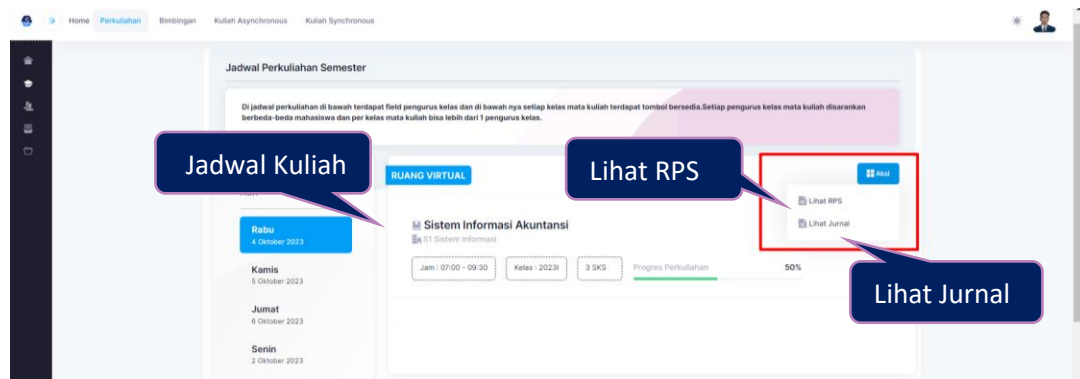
Home Perkuliahan Bimbingan Kuliah Asynchronous Kuliah Synchronous

Jadwal Perkuliahan Semester

Di jadwal perkuliahan di bawah terdapat field pengurus kelas dan di bawah nya setiap kelas mata kuliah terdapat tombol bersedia.Setiap pengurus kelas mata kuliah disarankan berbeda-beda mahasiswa dan per kelas mata kuliah bisa lebih dari 1 pengurus kelas.

Jadwal Kuliah

RUANG VIRTUAL

Lihat RPS

Aksi

Lihat RPS

Lihat Jurnal

Rabu
4 Oktober 2023

Sistem Informasi Akuntansi
S1 Sistem Informasi

Jam : 07:00 - 09:30

Kelas : 2023I

3 SKS

Progres Perkuliahan

50%

Lihat Jurnal

Kamis
5 Oktober 2023

Jumat
6 Oktober 2023

Senin
2 Oktober 2023